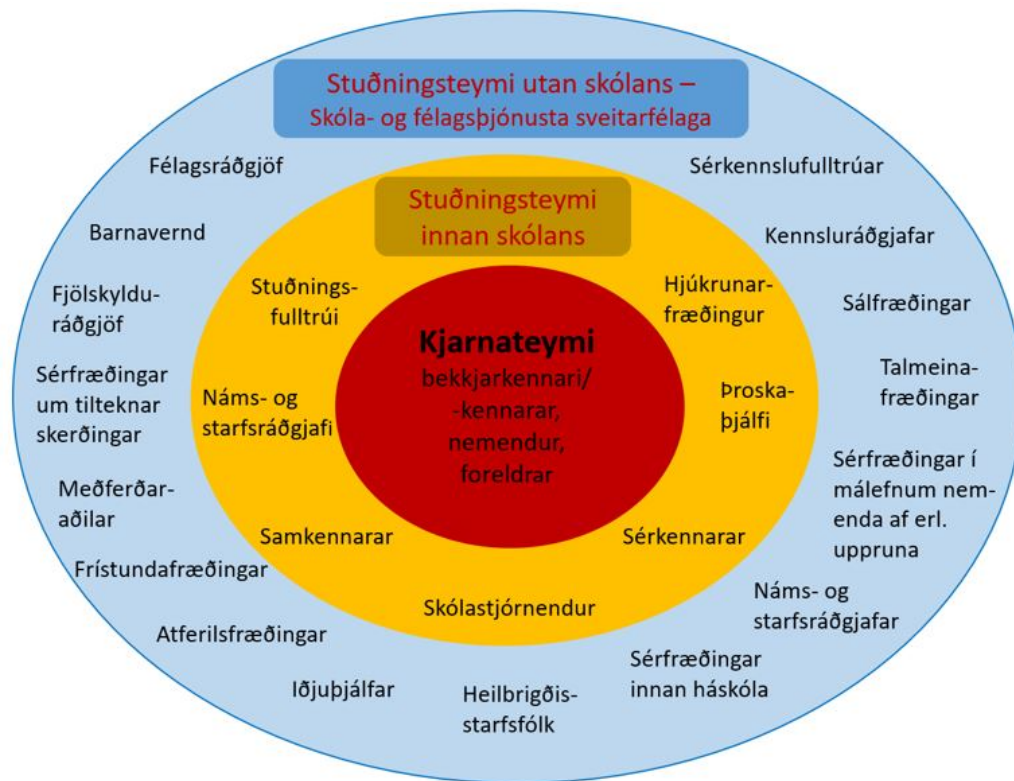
Stuðningsteymi utan skólans –
Skóla- og félagsþjónusta sveitarfélaga

Félagsráðgjöf

Sérkennslufulltrúar

Stuðningsteymi innan skólans

Barnavernd

Kennsluráðgjafar

Fjölskylduráðgjöf

Stuðningsfulltrúi

Hjúkrunarfræðingur

Sálfræðingar

Kjarnateymi
bekkjarkennari/ -kennarar, nemendur, foreldrar

Talmeinafræðingar

Sérfræðingar um tilteknar skerðingar

Náms- og starfsráðgjafi

Þroskaþjálfi

Sérfræðingar í málefnum nemenda af erl. uppruna

Meðferðaraðilar

Samkennarar

Sérkennarar

Frístundafræðingar

Skólastjórnendur

Náms- og starfsráðgjafar

Atferilsfræðingar

Sérfræðingar innan háskóla

Iðjuþjálfar

Heilbrigðisstarfsfólk